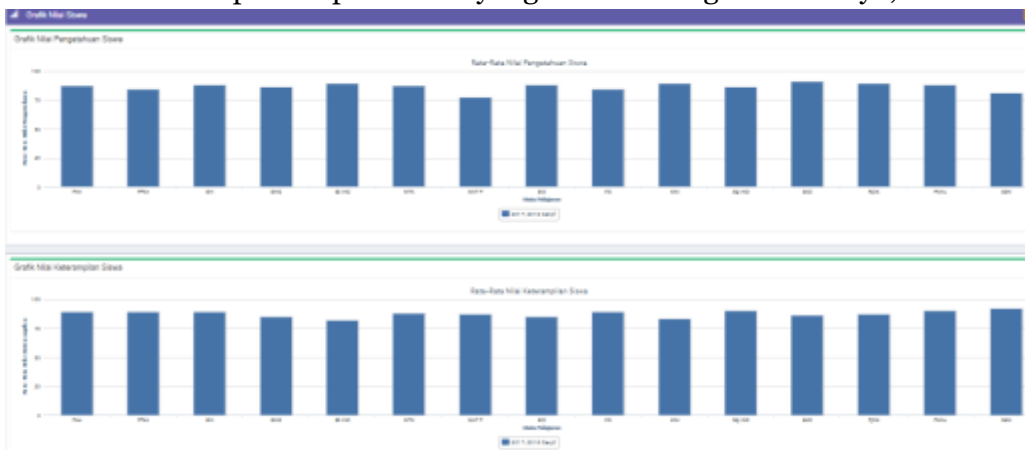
Grafik Nilai Siswa

Grafik Nilai Pengetahuan Siswa

Rata-Rata Nilai Pengetahuan Siswa

100

75

50

25

0

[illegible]

Mata Pelajaran

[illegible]

Grafik Nilai Keterampilan Siswa

Rata-Rata Nilai Keterampilan Siswa

100

75

50

25

0

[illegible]

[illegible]